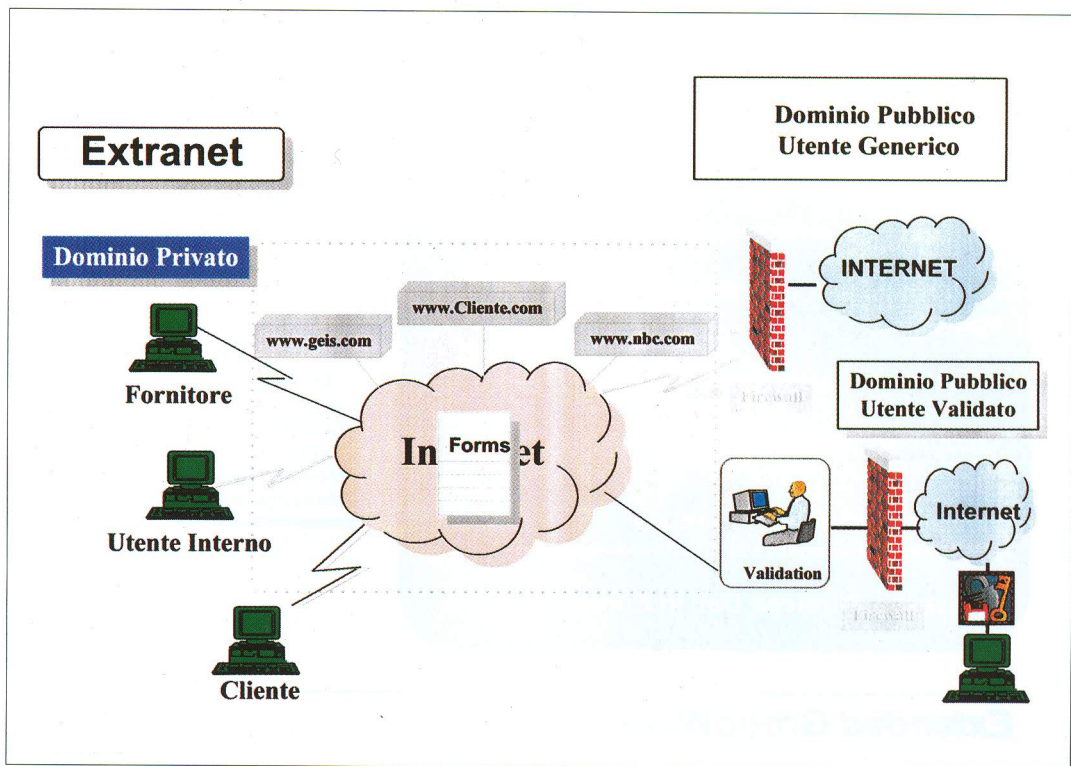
Extranet

Dominio Pubblico
Utente Generico

Dominio Privato

www.Cliente.com

www.geis.com

www.nbc.com

INTERNET

Fornitore

Firewall

Dominio Pubblico
Utente Validato

In Forms et

Utente Interno

Validation

Internet

Firewall

Cliente